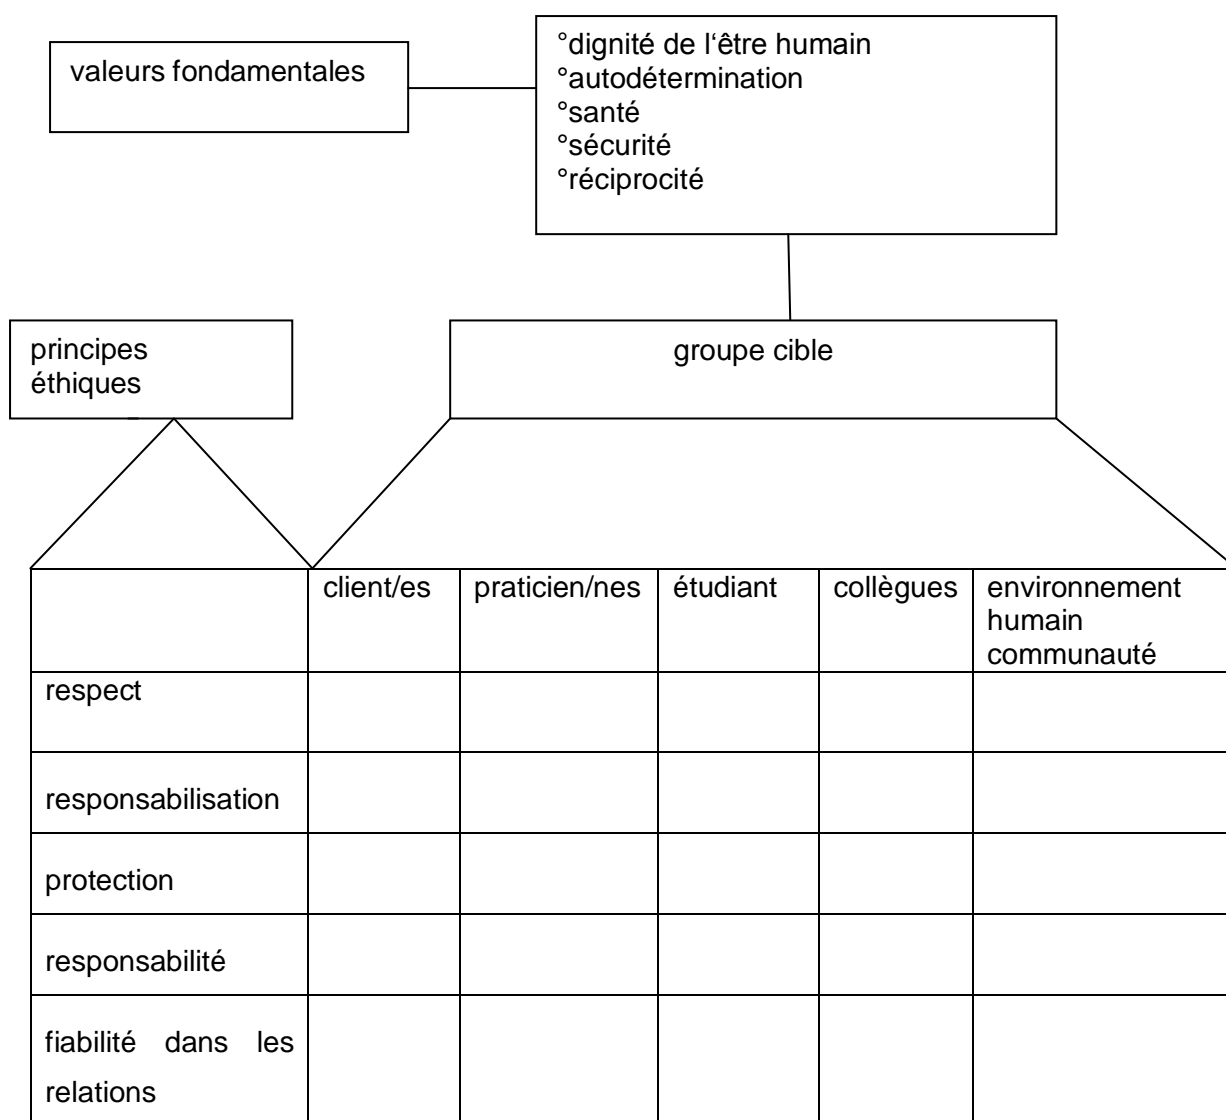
valeurs fondamentales

°dignité de l'être humain
°autodétermination
°santé
°sécurité
°réciprocité

principes éthiques

groupe cible

| | client/es | praticien/nes | étudiant | collègues | environnement humain communauté |
|---|---|---|---|---|---|
| respect | | | | | |
| responsabilisation | | | | | |
| protection | | | | | |
| responsabilité | | | | | |
| fiabilité dans les relations | | | | | |